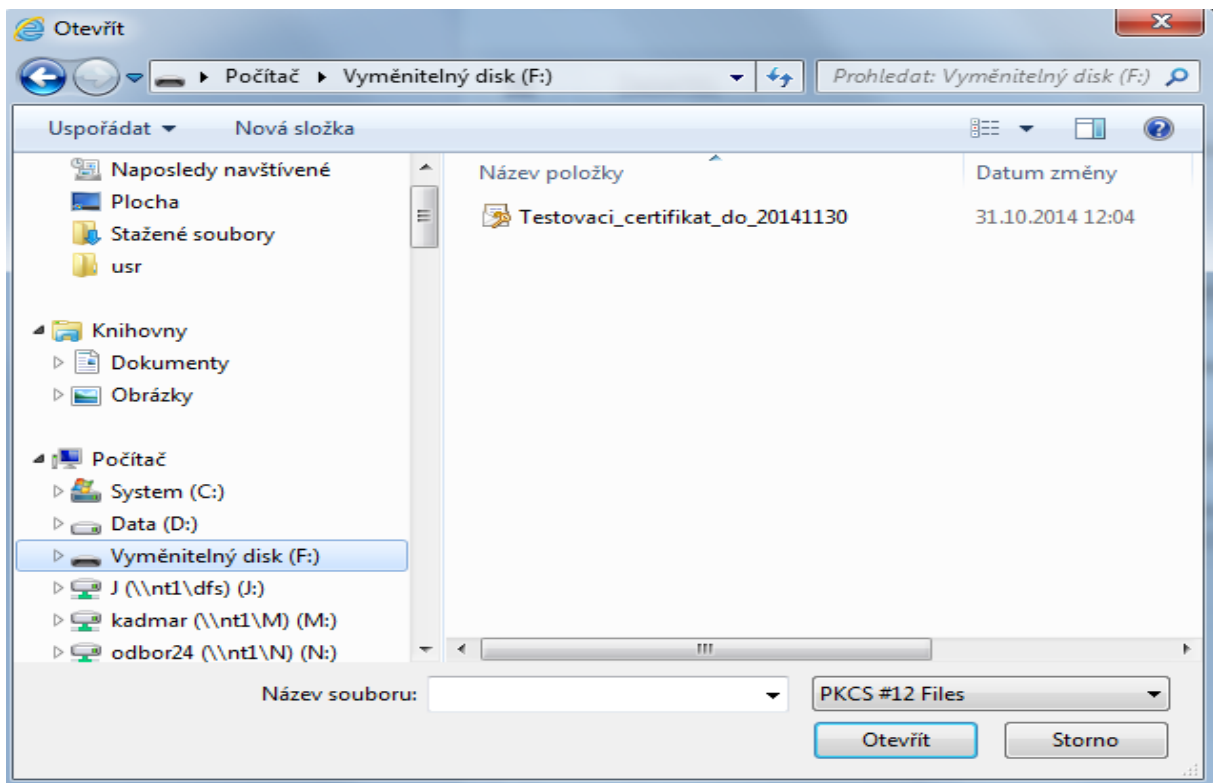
Otevřít

Počítač ▸ Vyměnitelný disk (F:)

Prohledat: Vyměnitelný disk (F:)

Uspořádat ▾ Nová složka

Naposledy navštívené
Plocha
Stažené soubory
usr

Knihovny
Dokumenty
Obrázky

Počítač
System (C:)
Data (D:)
Vyměnitelný disk (F:)
J (\\nt1\dfs) (J:)
kadmar (\\nt1\M) (M:)
odbor24 (\\nt1\N) (N:)

| Název položky | Datum změny |
|---|---|
| Testovaci_certifikat_do_20141130 | 31.10.2014 12:04 |

Název souboru:

PKCS #12 Files

Otevřít

Storno